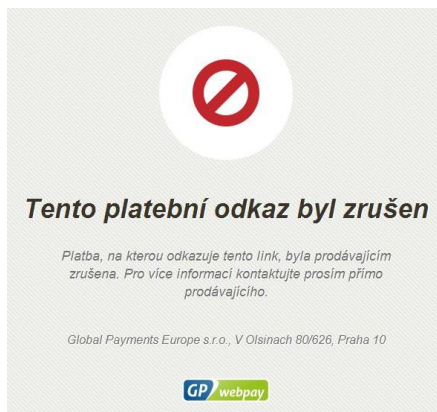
Tento platební odkaz byl zrušen

Platba, na kterou odkazuje tento link, byla prodávajícím zrušena. Pro více informací kontaktujte prosím přímo prodávajícího.

Global Payments Europe s.r.o., V Olsinach 80/626, Praha 10

GP webpay